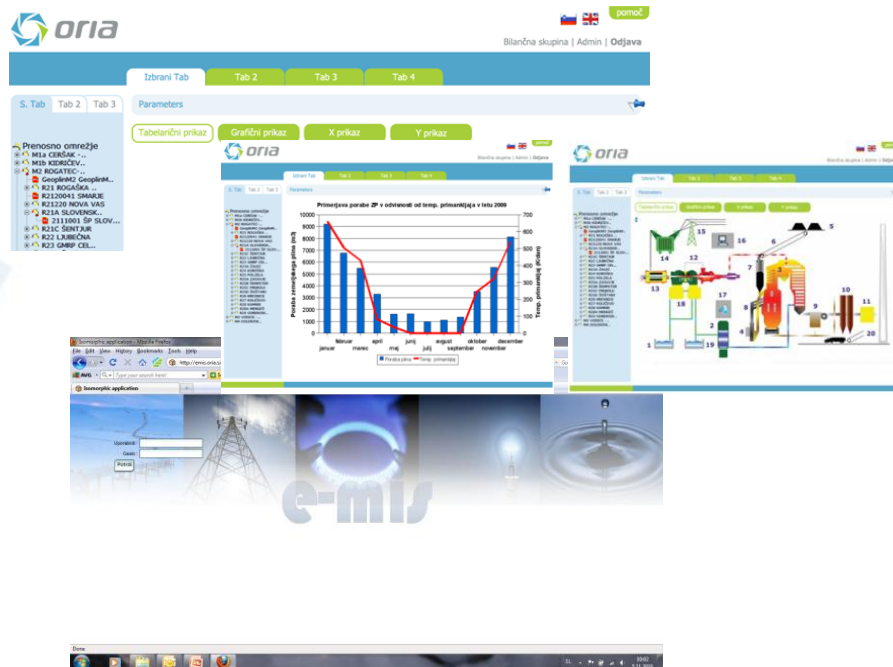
oria

pomoč

Bilančna skupina | Admin | Odjava

Izbrani Tab | Tab 2 | Tab 3 | Tab 4

S. Tab | Tab 2 | Tab 3

Parameters

Tabelarični prikaz | Grafični prikaz | X prikaz | Y prikaz

Prenosno omrežje
M1a CERŠAK - ...
M1b KIDRIČEV...
M2 ROGATEC-...
GeoplinM2 GeoplinM...
R21 ROGAŠKA ...
R2120041 SMARJE
R21220 NOVA VAS
R21A SLOVENSK...
2111001 ŠP SLOV...
R21C ŠENTJUR
R22 LJUBEČNA
R23 GMRP CEL...

oria

Primerjava porabe ZP v odvisnosti od temp. primanjkljaja v letu 2009

januar | februar | marec | april | maj | junij | julij | avgust | september | oktober | november | december

Poraba plina | Temp. primanjkljaj

oria

1 2 3 4 5 6 7 8 9 10 11 12 13 14 15 16 17 18 19 20

Isomorphic application - Mozilla Firefox

File Edit View History Bookmarks Tools Help

http://emis.oria.si

Isomorphic application

Uporabnik:
Geslo:
Potrdi

e-mis

Done